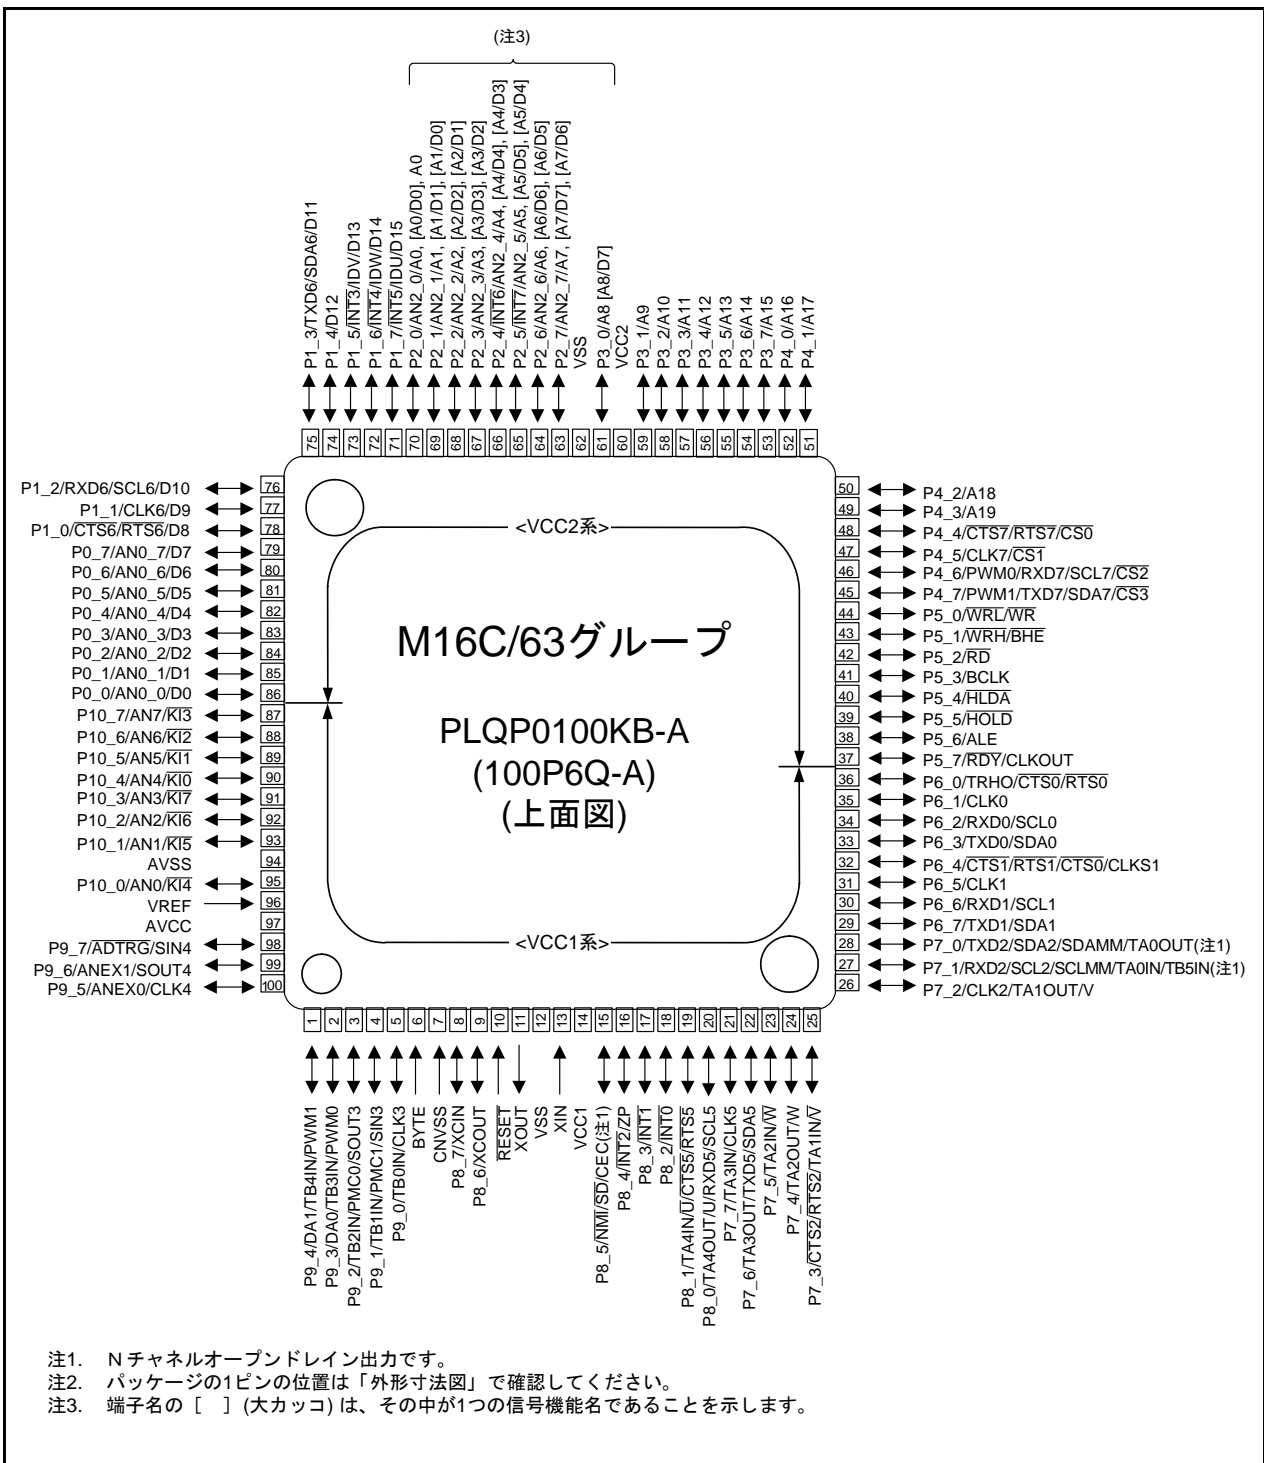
(注3)

P1_3/TXD6/SDA6/D11
P1_4/D12
P1_5/$\overline{INT3}$/IDV/D13
P1_6/$\overline{INT4}$/IDW/D14
P1_7/$\overline{INT5}$/IDU/D15
P2_0/AN2_0/A0, [A0/D0], A0
P2_1/AN2_1/A1, [A1/D1], [A1/D0]
P2_2/AN2_2/A2, [A2/D2], [A2/D1]
P2_3/AN2_3/A3, [A3/D3], [A3/D2]
P2_4/$\overline{INT6}$/AN2_4/A4, [A4/D4], [A4/D3]
P2_5/$\overline{INT7}$/AN2_5/A5, [A5/D5], [A5/D4]
P2_6/AN2_6/A6, [A6/D6], [A6/D5]
P2_7/AN2_7/A7, [A7/D7], [A7/D6]
VSS
P3_0/A8 [A8/D7]
VCC2
P3_1/A9
P3_2/A10
P3_3/A11
P3_4/A12
P3_5/A13
P3_6/A14
P3_7/A15
P4_0/A16
P4_1/A17

75 74 73 72 71 70 69 68 67 66 65 64 63 62 61 60 59 58 57 56 55 54 53 52 51

P1_2/RXD6/SCL6/D10 76
P1_1/CLK6/D9 77
P1_0/$\overline{CTS6}$/$\overline{RTS6}$/D8 78
P0_7/AN0_7/D7 79
P0_6/AN0_6/D6 80
P0_5/AN0_5/D5 81
P0_4/AN0_4/D4 82
P0_3/AN0_3/D3 83
P0_2/AN0_2/D2 84
P0_1/AN0_1/D1 85
P0_0/AN0_0/D0 86
P10_7/AN7/$\overline{KI3}$ 87
P10_6/AN6/$\overline{KI2}$ 88
P10_5/AN5/$\overline{KI1}$ 89
P10_4/AN4/$\overline{KI0}$ 90
P10_3/AN3/$\overline{KI7}$ 91
P10_2/AN2/$\overline{KI6}$ 92
P10_1/AN1/$\overline{KI5}$ 93
AVSS 94
P10_0/AN0/$\overline{KI4}$ 95
VREF 96
AVCC 97
P9_7/$\overline{ADTRG}$/SIN4 98
P9_6/ANEX1/SOUT4 99
P9_5/ANEX0/CLK4 100

<VCC2系>

M16C/63グループ

PLQP0100KB-A
(100P6Q-A)
(上面図)

<VCC1系>

50 P4_2/A18
49 P4_3/A19
48 P4_4/$\overline{CTS7}$/$\overline{RTS7}$/$\overline{CS0}$
47 P4_5/CLK7/$\overline{CS1}$
46 P4_6/PWM0/RXD7/SCL7/$\overline{CS2}$
45 P4_7/PWM1/TXD7/SDA7/$\overline{CS3}$
44 P5_0/$\overline{WRL}$/$\overline{WR}$
43 P5_1/$\overline{WRH}$/$\overline{BHE}$
42 P5_2/$\overline{RD}$
41 P5_3/BCLK
40 P5_4/$\overline{HLDA}$
39 P5_5/$\overline{HOLD}$
38 P5_6/ALE
37 P5_7/$\overline{RDY}$/CLKOUT
36 P6_0/TRHO/$\overline{CTS0}$/$\overline{RTS0}$
35 P6_1/CLK0
34 P6_2/RXD0/SCL0
33 P6_3/TXD0/SDA0
32 P6_4/$\overline{CTS1}$/$\overline{RTS1}$/$\overline{CTS0}$/CLKS1
31 P6_5/CLK1
30 P6_6/RXD1/SCL1
29 P6_7/TXD1/SDA1
28 P7_0/TXD2/SDA2/SDAMM/TA0OUT(注1)
27 P7_1/RXD2/SCL2/SCLMM/TA0IN/TB5IN(注1)
26 P7_2/CLK2/TA1OUT/V

1 2 3 4 5 6 7 8 9 10 11 12 13 14 15 16 17 18 19 20 21 22 23 24 25

P9_4/DA1/TB4IN/PWM1
P9_3/DA0/TB3IN/PWM0
P9_2/TB2IN/PMC0/SOUT3
P9_1/TB1IN/PMC1/SIN3
P9_0/TB0IN/CLK3
BYTE
CNVSS
P8_7/XCIN
P8_6/XCOUT
$\overline{RESET}$
XOUT
VSS
XIN
VCC1
P8_5/$\overline{NMI}$/$\overline{SD}$/CEC(注1)
P8_4/$\overline{INT2}$/ZP
P8_3/$\overline{INT1}$
P8_2/$\overline{INT0}$
P8_1/TA4IN/$\overline{U}$/$\overline{CTS5}$/$\overline{RTS5}$
P8_0/TA4OUT/U/RXD5/SCL5
P7_7/TA3IN/CLK5
P7_6/TA3OUT/TXD5/SDA5
P7_5/TA2IN/$\overline{W}$
P7_4/TA2OUT/W
P7_3/$\overline{CTS2}$/$\overline{RTS2}$/TA1IN/$\overline{V}$

注1. Nチャネルオープンドレイン出力です。
注2. パッケージの1ピンの位置は「外形寸法図」で確認してください。
注3. 端子名の［ ］(大カッコ) は、その中が1つの信号機能名であることを示します。